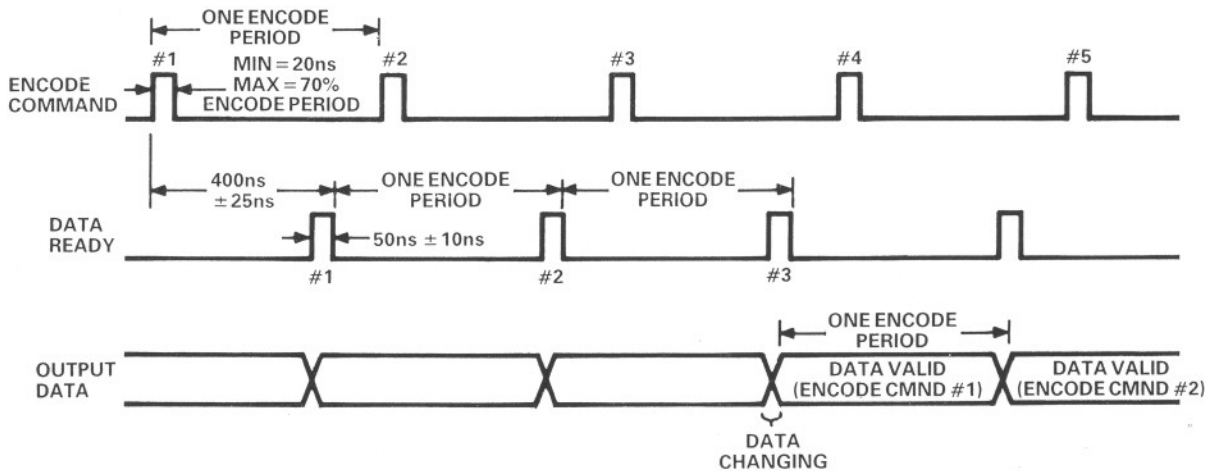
ONE ENCODE PERIOD

#1

MIN = 20ns
MAX = 70%
ENCODE PERIOD

#2

#3

#4

#5

ENCODE COMMAND

400ns ± 25ns

ONE ENCODE PERIOD

ONE ENCODE PERIOD

DATA READY

50ns ± 10ns

#1

#2

#3

ONE ENCODE PERIOD

OUTPUT DATA

DATA VALID (ENCODE CMND #1)

DATA VALID (ENCODE CMND #2)

DATA CHANGING